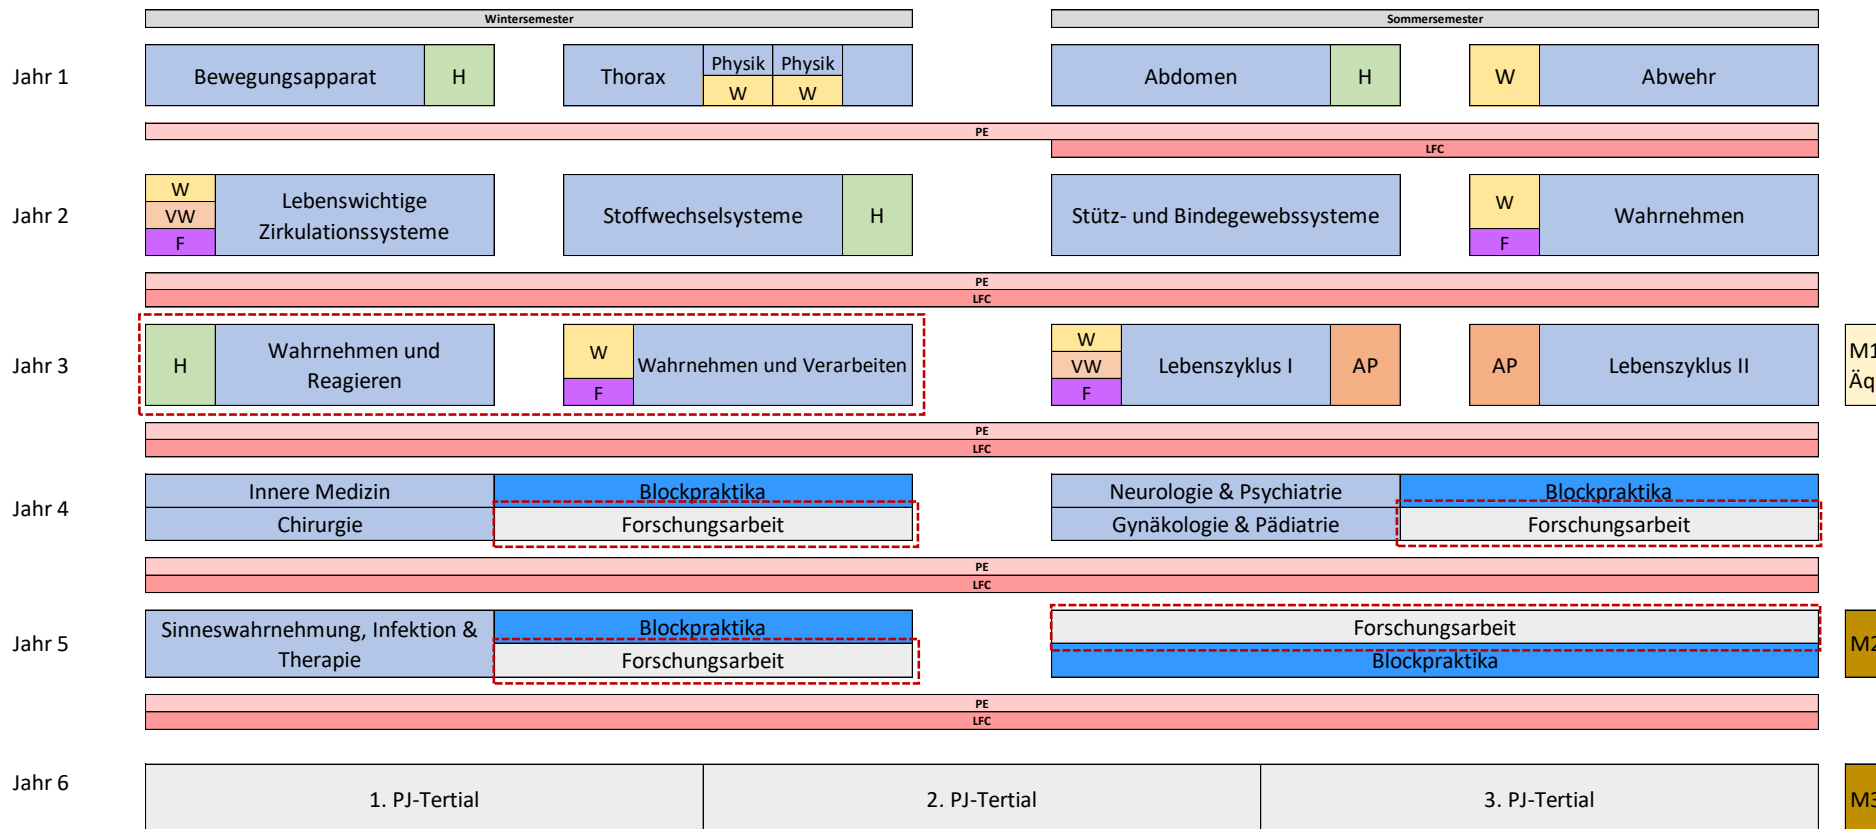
Wintersemester

Sommersemester

Jahr 1

Bewegungsapparat H

Thorax Physik W Physik W

Abdomen H

W Abwehr

PE

LFC

Jahr 2

W VW F Lebenswichtige Zirkulationssysteme

Stoffwechselsysteme H

Stütz- und Bindegewebssysteme

W F Wahrnehmen

PE

LFC

Jahr 3

H Wahrnehmen und Reagieren

W F Wahrnehmen und Verarbeiten

W VW F Lebenszyklus I AP

AP Lebenszyklus II

M1 Äq

PE

LFC

Jahr 4

Innere Medizin | Blockpraktika
Chirurgie | Forschungsarbeit

Neurologie & Psychiatrie | Blockpraktika
Gynäkologie & Pädiatrie | Forschungsarbeit

PE

LFC

Jahr 5

Sinneswahrnehmung, Infektion & Therapie

Blockpraktika
Forschungsarbeit

Forschungsarbeit
Blockpraktika

M2

PE

LFC

Jahr 6

1. PJ-Tertial

2. PJ-Tertial

3. PJ-Tertial

M3